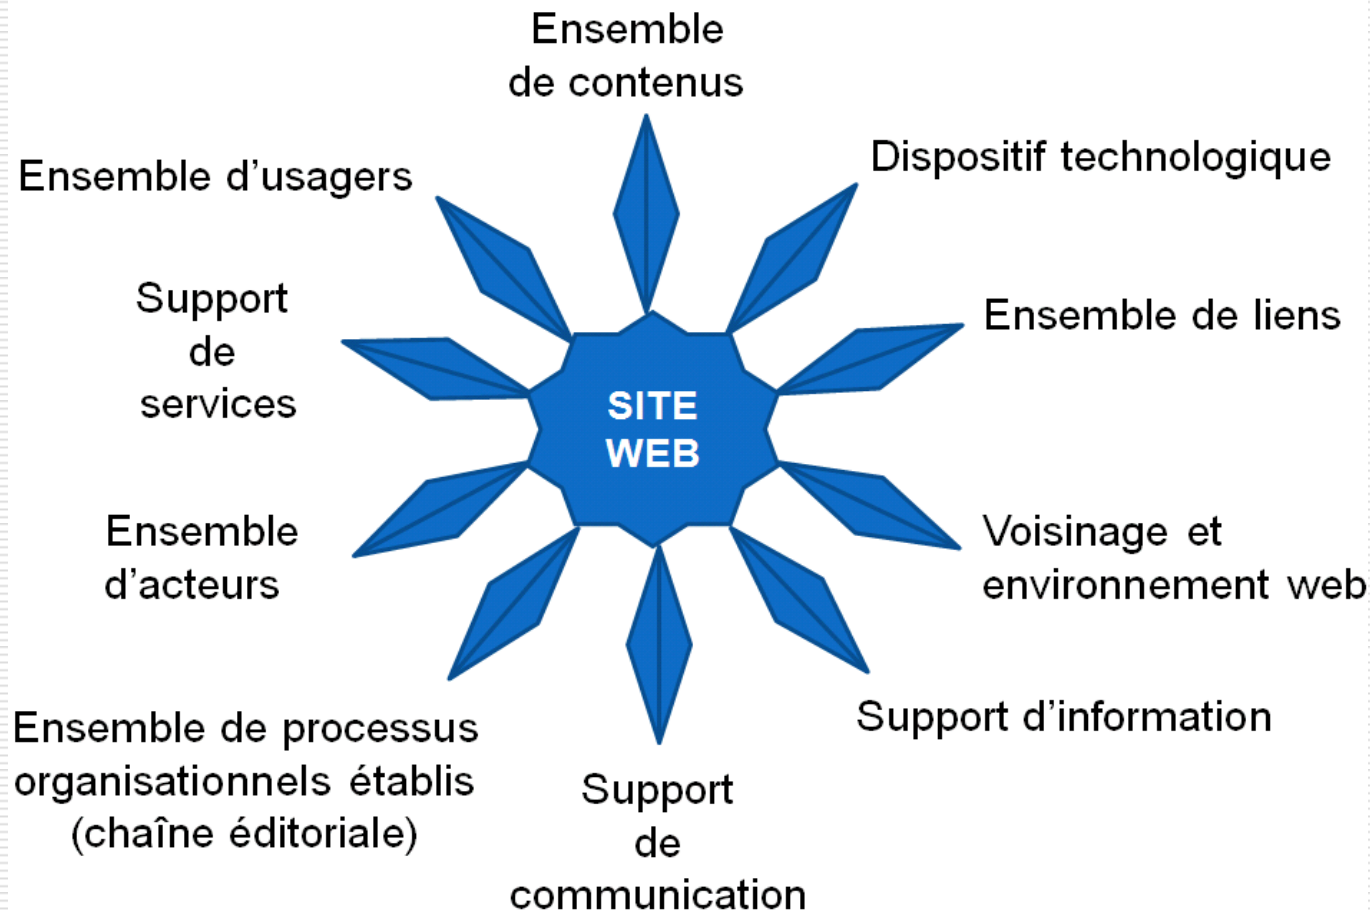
Ensemble de contenus

Dispositif technologique

Ensemble de liens

Voisinage et environnement web

Support d’information

Support de communication

Ensemble de processus organisationnels établis (chaîne éditoriale)

Ensemble d’acteurs

Support de services

Ensemble d’usagers

SITE WEB